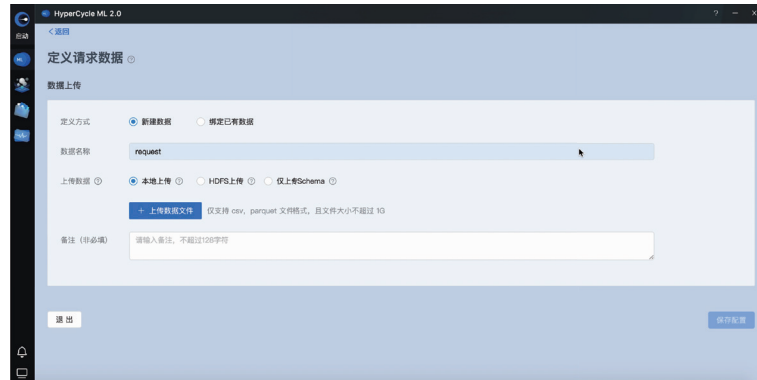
启动

HyperCycle ML 2.0

? — ×

< 返回

定义请求数据 ?

数据上传

定义方式 新建数据 绑定已有数据

数据名称 request

上传数据 ? 本地上传 ? HDFS上传 ? 仅上传Schema ?

+ 上传数据文件 仅支持 csv、parquet 文件格式，且文件大小不超过 1G

备注（非必填） 请输入备注，不超过128字符

退 出

保存配置